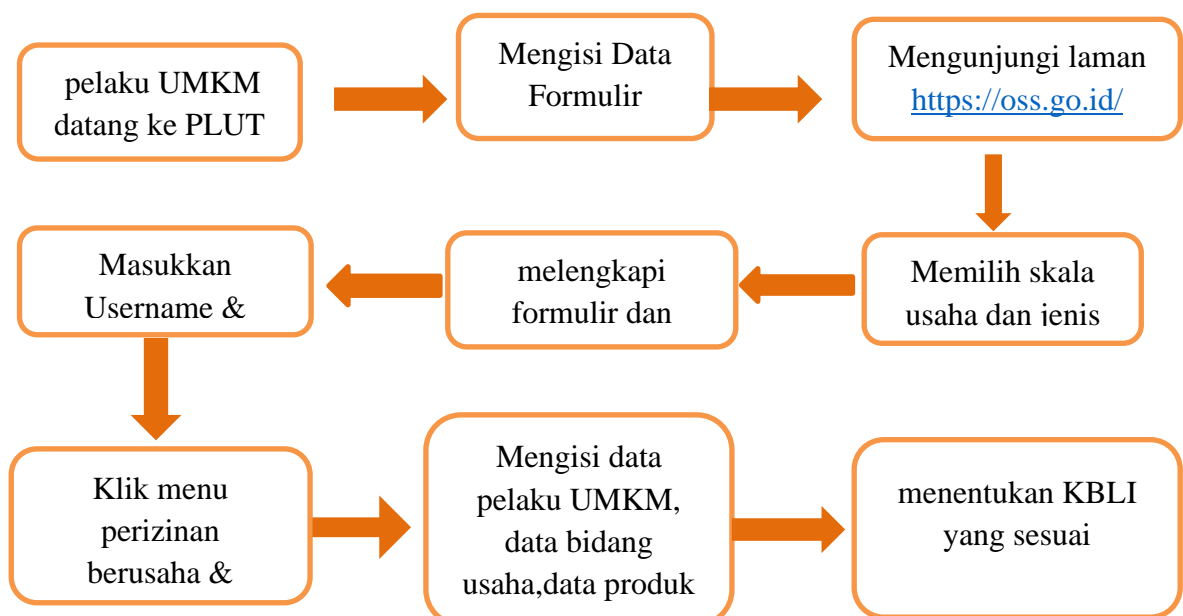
pelaku UMKM datang ke PLUT

Mengisi Data Formulir

Mengunjungi laman https://oss.go.id/

Memilih skala usaha dan jenis

melengkapi formulir dan

Masukkan Username &

Klik menu perizinan berusaha &

Mengisi data pelaku UMKM, data bidang usaha,data produk

menentukan KBLI yang sesuai